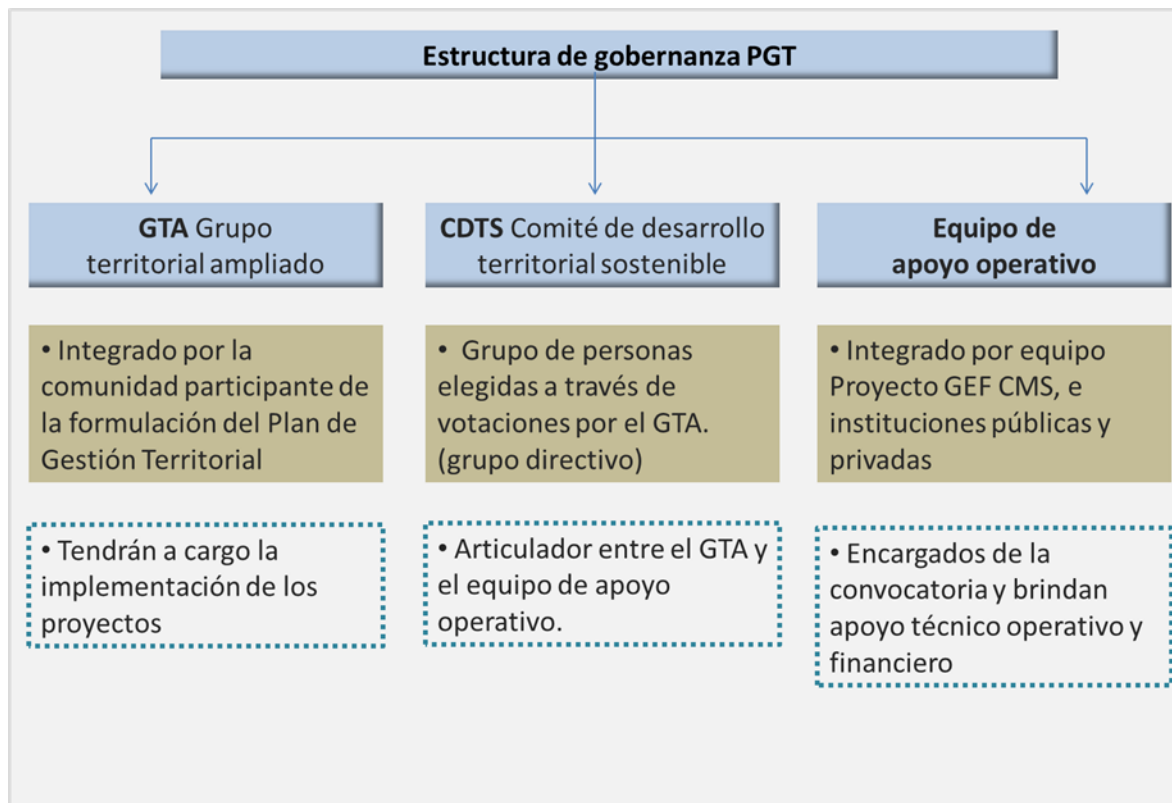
Estructura de gobernanza PGT

GTA Grupo territorial ampliado

• Integrado por la comunidad participante de la formulación del Plan de Gestión Territorial

• Tendrán a cargo la implementación de los proyectos

CDTS Comité de desarrollo territorial sostenible

• Grupo de personas elegidas a través de votaciones por el GTA. (grupo directivo)

• Articulador entre el GTA y el equipo de apoyo operativo.

Equipo de apoyo operativo

• Integrado por equipo Proyecto GEF CMS, e instituciones públicas y privadas

• Encargados de la convocatoria y brindan apoyo técnico operativo y financiero